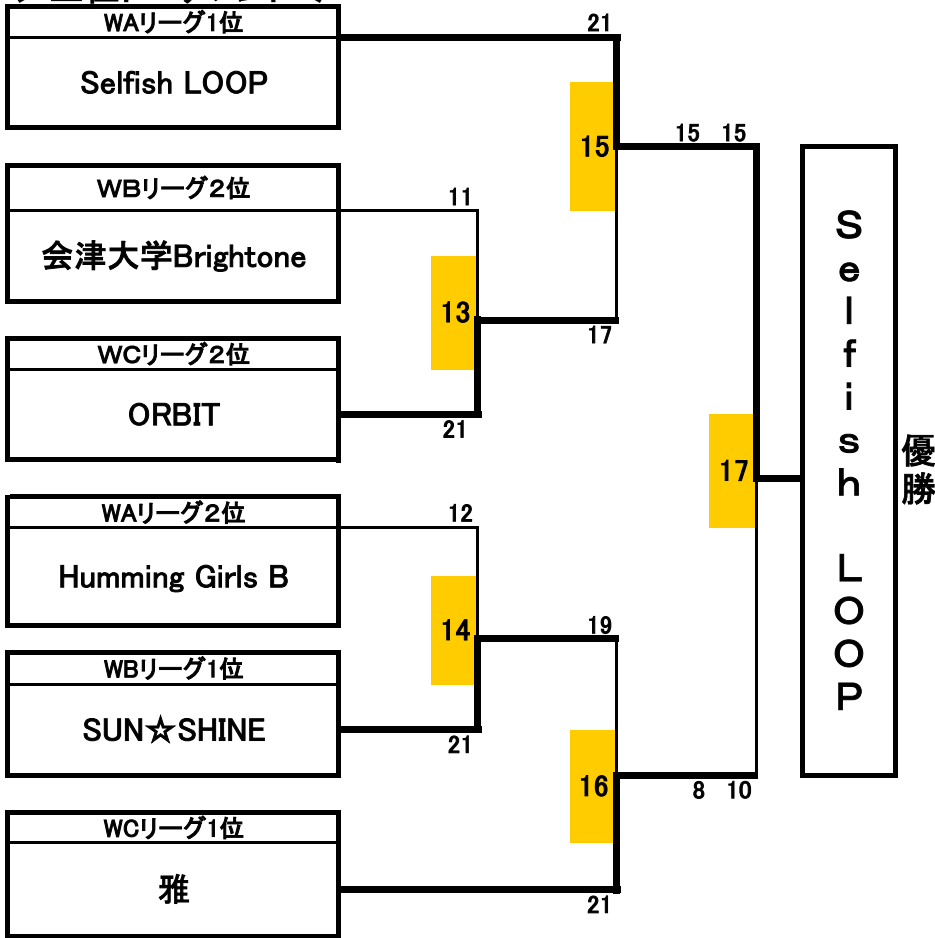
WAリーグ1位
Selfish LOOP

WBリーグ2位
会津大学Brightone

WCリーグ2位
ORBIT

WAリーグ2位
Humming Girls B

WBリーグ1位
SUN☆SHINE

WCリーグ1位
雅

21
15
11
13
17
21
15 15
17
12
14
19
21
16
8 10
21

Selfish LOOP

優勝